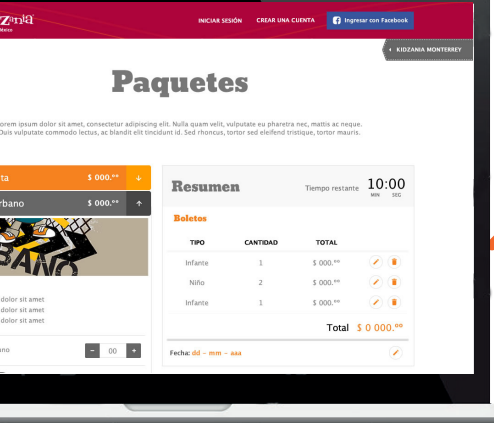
zania
Mexico

INICIAR SESIÓN CREAR UNA CUENTA Ingresar con Facebook

KIDZANIA MONTERREY

Paquetes

orem ipsum dolor sit amet, consectetur adipiscing elit. Nulla quam velit, vulputate eu pharetra nec, mattis ac neque. Duis vulputate commodo lectus, ac blandit elit tincidunt id. Sed rhoncus, tortor sed eleifend tristique, tortor mauris.

ta $ 000.$^{oo}$
rbano $ 000.$^{oo}$

BANO

dolor sit amet
dolor sit amet
dolor sit amet

ano - 00 +

Resumen
Tiempo restante 10:00
MIN SEG

Boletos

| TIPO | CANTIDAD | TOTAL |
|---|---|---|
| Infante | 1 | $ 000.$^{oo}$ |
| Niño | 2 | $ 000.$^{oo}$ |
| Infante | 1 | $ 000.$^{oo}$ |

Total $ 0 000.$^{oo}$

Fecha: dd - mm - aaa